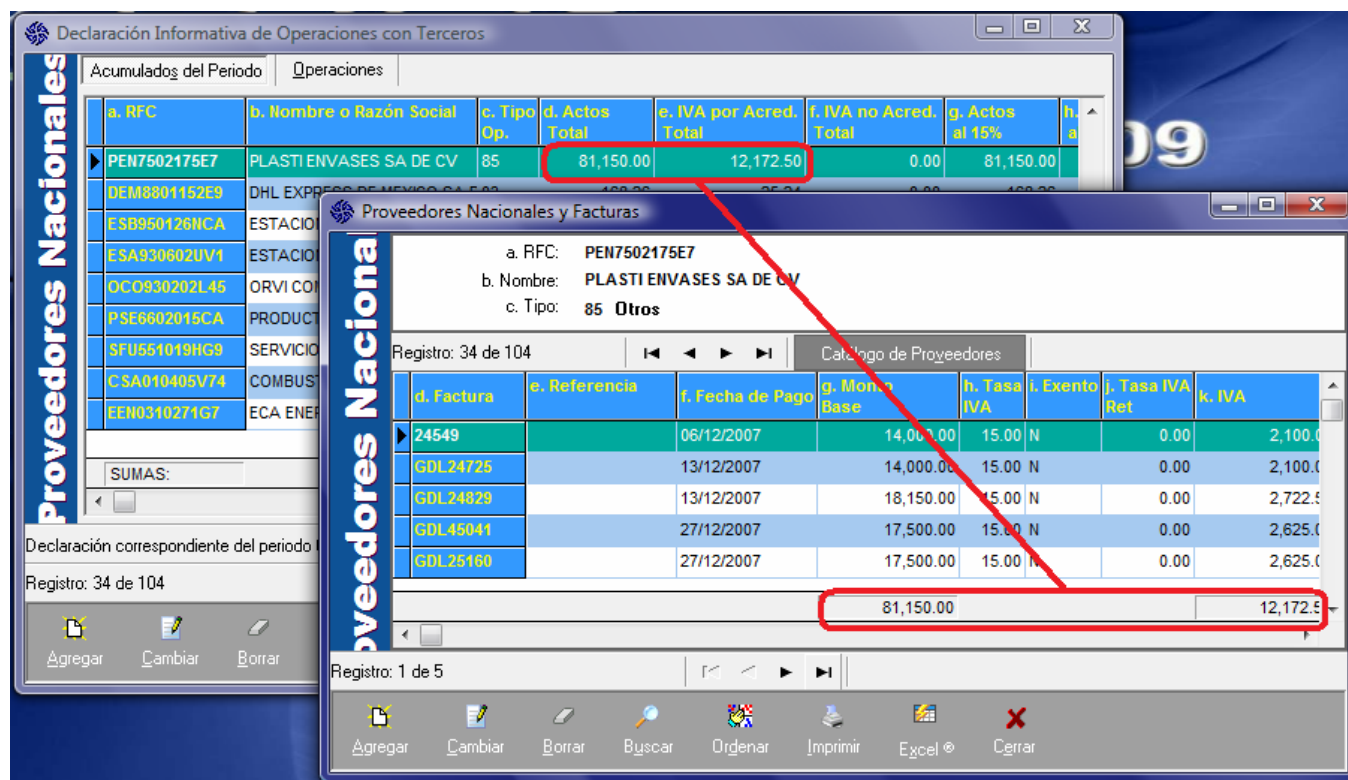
Declaración Informativa de Operaciones con Terceros

Proveedores Nacionales

Acumulados del Periodo | Operaciones

| a. RFC | b. Nombre o Razón Social | c. Tipo Op. | d. Actos Total | e. IVA por Acred. Total | f. IVA no Acred. Total | g. Actos al 15% | h. a |
|---|---|---|---|---|---|---|---|
| PEN7502175E7 | PLASTI ENVASES SA DE CV | 85 | 81,150.00 | 12,172.50 | 0.00 | 81,150.00 | |
| DEM8801152E9 | DHL EXPRESS DE MEXICO SA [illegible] | | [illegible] | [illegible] | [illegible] | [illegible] | |
| ESB950126NCA | ESTACION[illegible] | | | | | | |
| ESA930602UV1 | ESTACION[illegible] | | | | | | |
| OCO930202L45 | ORVI CO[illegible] | | | | | | |
| PSE6602015CA | PRODUCT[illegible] | | | | | | |
| SFU551019HG9 | SERVICIO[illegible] | | | | | | |
| CSA010405V74 | COMBUST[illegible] | | | | | | |
| EEN0310271G7 | ECA ENER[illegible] | | | | | | |

SUMAS:

Declaración correspondiente del periodo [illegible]

Registro: 34 de 104

Agregar Cambiar Borrar

09

Proveedores Nacionales y Facturas

Proveedores Naciona

a. RFC: PEN7502175E7
b. Nombre: PLASTI ENVASES SA DE CV
c. Tipo: 85 Otros

Registro: 34 de 104

Catalogo de Proveedores

| d. Factura | e. Referencia | f. Fecha de Pago | g. Monto Base | h. Tasa IVA | i. Exento | j. Tasa IVA Ret | k. IVA |
|---|---|---|---|---|---|---|---|
| 24549 | | 06/12/2007 | 14,000.00 | 15.00 | N | 0.00 | 2,100.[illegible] |
| GDL24725 | | 13/12/2007 | 14,000.00 | 15.00 | N | 0.00 | 2,100.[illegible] |
| GDL24829 | | 13/12/2007 | 18,150.00 | 15.00 | N | 0.00 | 2,722.5 |
| GDL45041 | | 27/12/2007 | 17,500.00 | 15.00 | N | 0.00 | 2,625.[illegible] |
| GDL25160 | | 27/12/2007 | 17,500.00 | 15.00 | N | 0.00 | 2,625.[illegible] |
| | | | 81,150.00 | | | | 12,172.5 |

Registro: 1 de 5

Agregar Cambiar Borrar Buscar Ordenar Imprimir Excel ® Cerrar